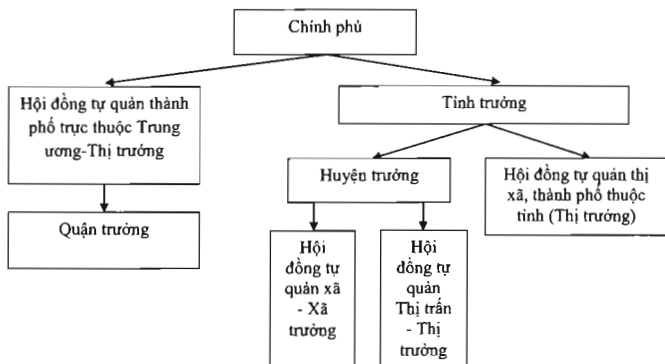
Chính phủ

Hội đồng tự quản thành phố trực thuộc Trung ương-Thị trưởng

Tỉnh trưởng

Quận trưởng

Huyện trưởng

Hội đồng tự quản thị xã, thành phố thuộc tỉnh (Thị trưởng)

Hội đồng tự quản xã - Xã trưởng

Hội đồng tự quản Thị trấn - Thị trưởng